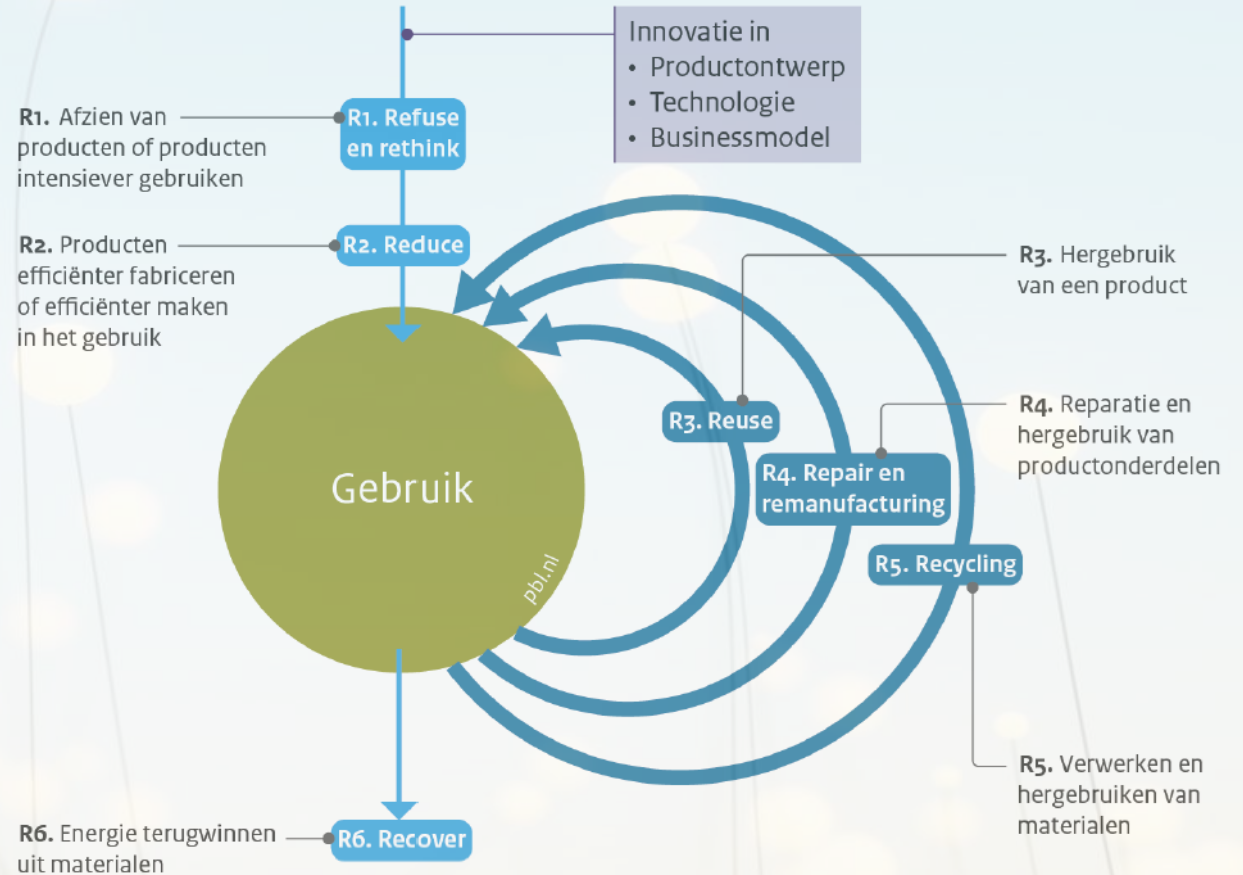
Innovatie in
• Productontwerp
• Technologie
• Businessmodel

R1. Afzien van producten of producten intensiever gebruiken

R1. Refuse en rethink

R2. Producten efficiënter fabriceren of efficiënter maken in het gebruik

R2. Reduce

R3. Hergebruik van een product

R3. Reuse

R4. Reparatie en hergebruik van productonderdelen

R4. Repair en remanufacturing

R5. Recycling

Gebruik

pbl.nl

R5. Verwerken en hergebruiken van materialen

R6. Energie terugwinnen uit materialen

R6. Recover